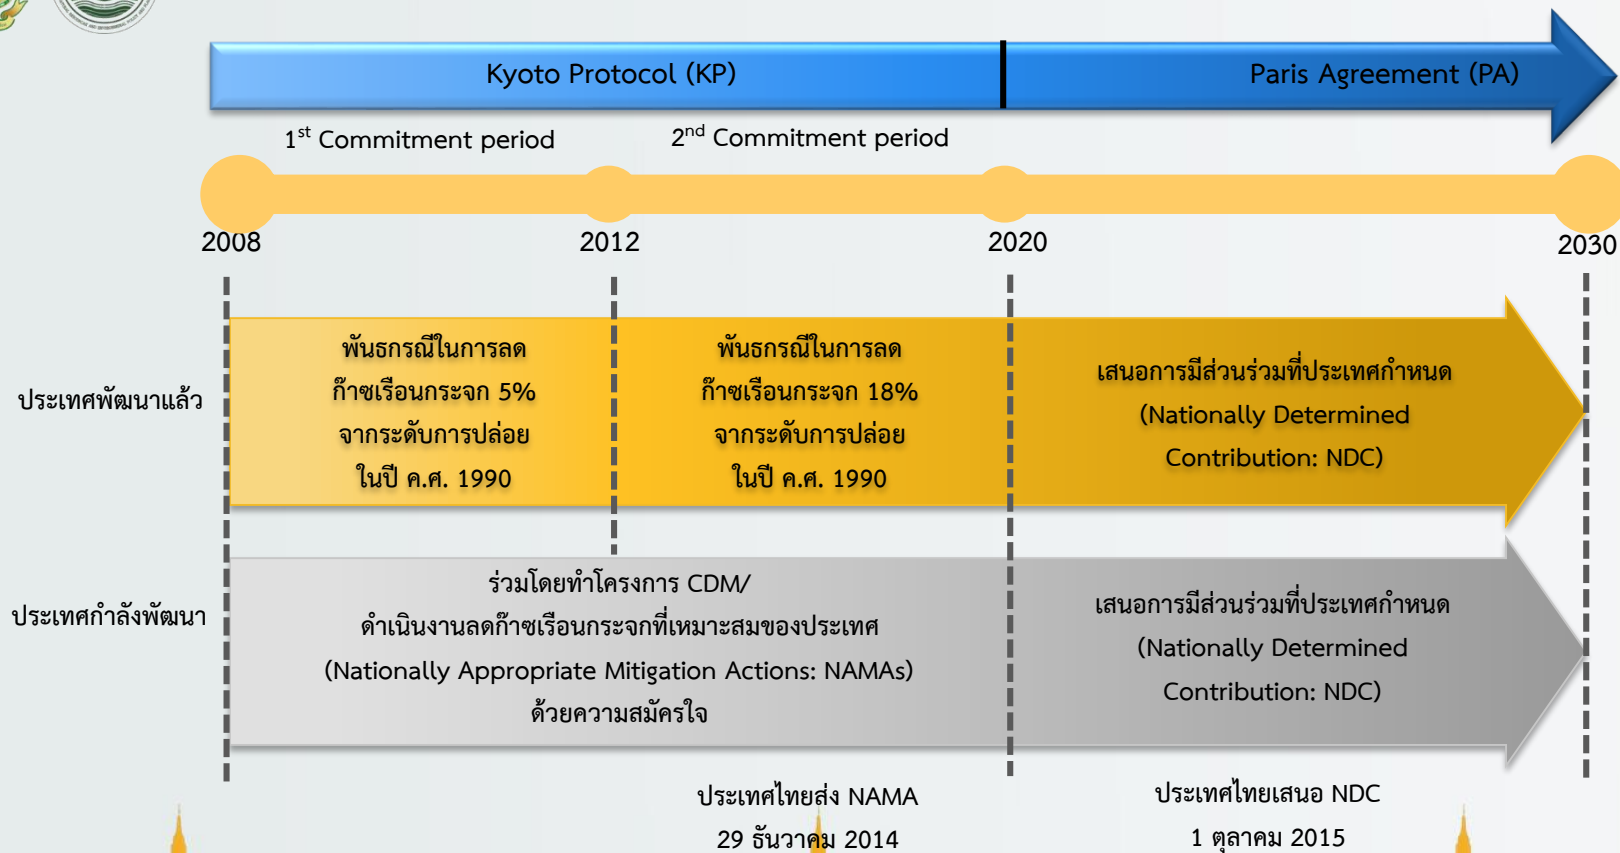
Kyoto Protocol (KP)

Paris Agreement (PA)

$1^{st}$ Commitment period

$2^{nd}$ Commitment period

2008

2012

2020

2030

ประเทศพัฒนาแล้ว

พันธกรณีในการลด ก๊าซเรือนกระจก 5% จากระดับการปล่อย ในปี ค.ศ. 1990

พันธกรณีในการลด ก๊าซเรือนกระจก 18% จากระดับการปล่อย ในปี ค.ศ. 1990

เสนอการมีส่วนร่วมที่ประเทศกำหนด (Nationally Determined Contribution: NDC)

ประเทศกำลังพัฒนา

ร่วมโดยทำโครงการ CDM/ ดำเนินงานลดก๊าซเรือนกระจกที่เหมาะสมของประเทศ (Nationally Appropriate Mitigation Actions: NAMAs) ด้วยความสมัครใจ

เสนอการมีส่วนร่วมที่ประเทศกำหนด (Nationally Determined Contribution: NDC)

ประเทศไทยส่ง NAMA
29 ธันวาคม 2014

ประเทศไทยเสนอ NDC
1 ตุลาคม 2015